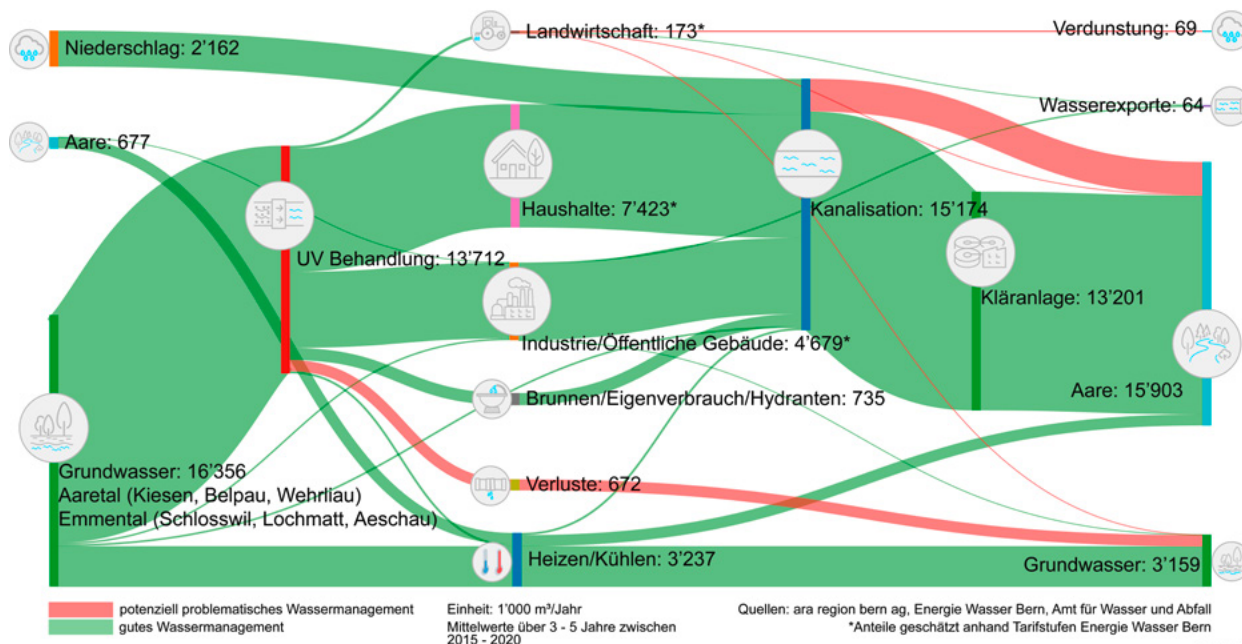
Niederschlag: 2'162

Aare: 677

Landwirtschaft: 173*

Verdunstung: 69

Wasserexporte: 64

Haushalte: 7'423*

Kanalisation: 15'174

UV Behandlung: 13'712

Kläranlage: 13'201

Industrie/Öffentliche Gebäude: 4'679*

Brunnen/Eigenverbrauch/Hydranten: 735

Aare: 15'903

Grundwasser: 16'356
Aaretal (Kiesen, Belpau, Wehrliau)
Emmental (Schlosswil, Lochmatt, Aeschau)

Verluste: 672

Heizen/Kühlen: 3'237

Grundwasser: 3'159

potenziell problematisches Wassermanagement
gutes Wassermanagement

Einheit: 1'000 m³/Jahr
Mittelwerte über 3 - 5 Jahre zwischen 2015 - 2020

Quellen: ara region bern ag, Energie Wasser Bern, Amt für Wasser und Abfall
*Anteile geschätzt anhand Tarifstufen Energie Wasser Bern